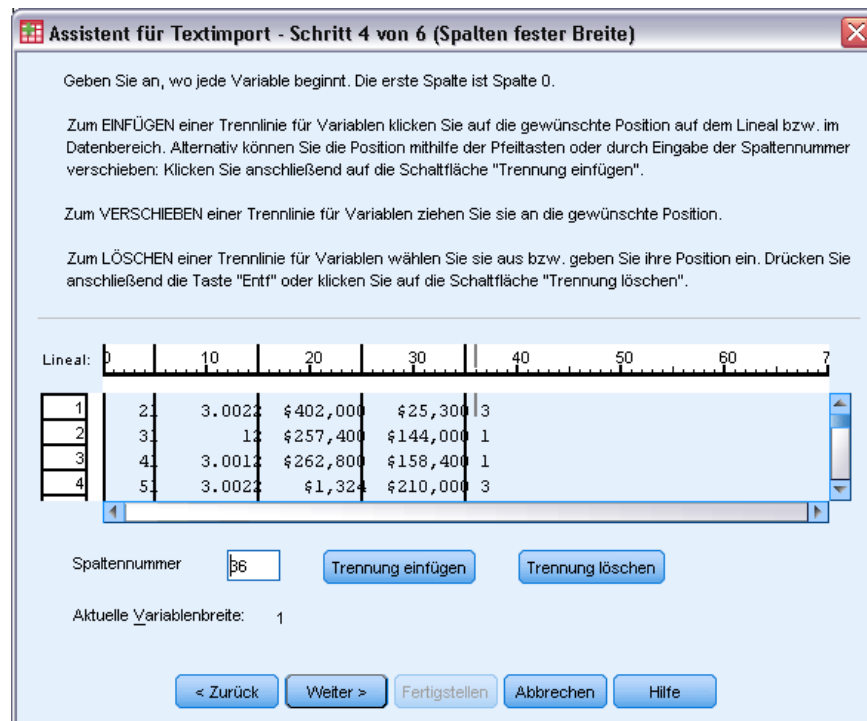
Assistent für Textimport - Schritt 4 von 6 (Spalten fester Breite)

Geben Sie an, wo jede Variable beginnt. Die erste Spalte ist Spalte 0.

Zum EINFÜGEN einer Trennlinie für Variablen klicken Sie auf die gewünschte Position auf dem Lineal bzw. im Datenbereich. Alternativ können Sie die Position mithilfe der Pfeiltasten oder durch Eingabe der Spaltennummer verschieben: Klicken Sie anschließend auf die Schaltfläche "Trennung einfügen".

Zum VERSCHIEBEN einer Trennlinie für Variablen ziehen Sie sie an die gewünschte Position.

Zum LÖSCHEN einer Trennlinie für Variablen wählen Sie sie aus bzw. geben Sie ihre Position ein. Drücken Sie anschließend die Taste "Entf" oder klicken Sie auf die Schaltfläche "Trennung löschen".

Lineal: 0 10 20 30 40 50 60 7

| | | | | | |
|---|---|---|---|---|---|
| 1 | 2 1 | 3.002 2 | $402,000 | $25,300 | 3 |
| 2 | 3 1 | 1 2 | $257,400 | $144,000 | 1 |
| 3 | 4 1 | 3.001 2 | $262,800 | $158,400 | 1 |
| 4 | 5 1 | 3.002 2 | $1,324 | $210,000 | 3 |

Spaltennummer 36 Trennung einfügen Trennung löschen

Aktuelle Variablenbreite: 1

< Zurück Weiter > Fertigstellen Abbrechen Hilfe